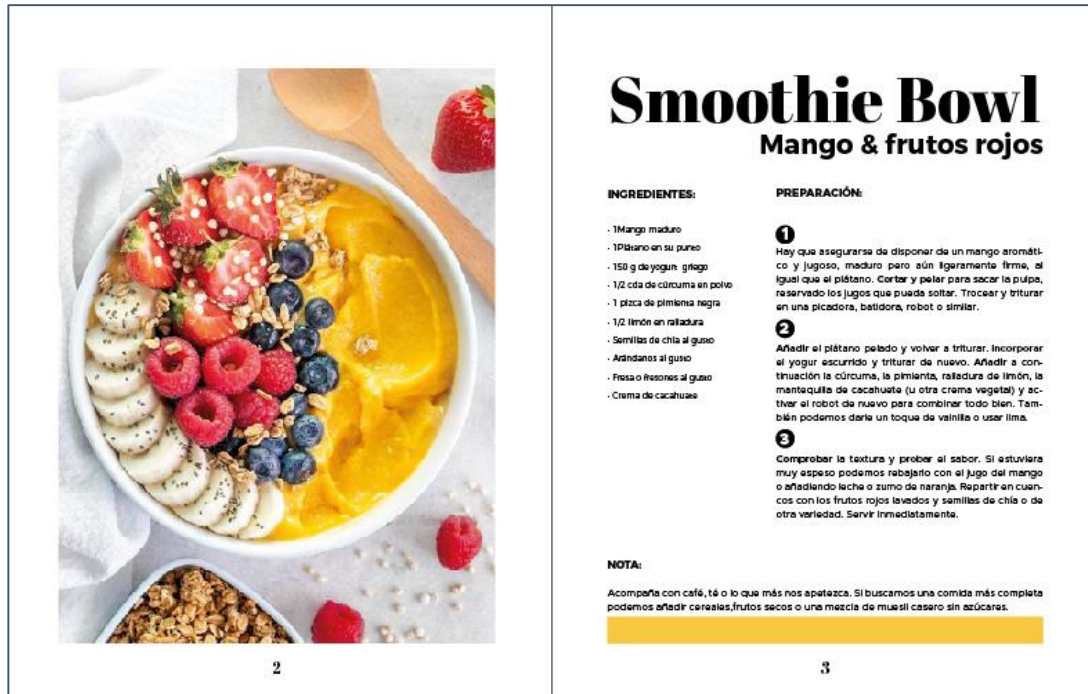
2

Smoothie Bowl
Mango & frutos rojos

INGREDIENTES:

- 1Mango maduro
- 1Plátano en su punto
- 150 g de yogur griego
- 1/2 cda de cúrcuma en polvo
- 1 pizca de pimienta negra
- 1/2 limón en ralladura
- Semillas de chía al gusto
- Arándanos al gusto
- Fresa o fresones al gusto
- Crema de cacahuate

PREPARACIÓN:

1
Hay que asegurarse de disponer de un mango aromático y jugoso, maduro pero aún ligeramente firme, al igual que el plátano. Cortar y pelar para sacar la pulpa, reservado los jugos que pueda soltar. Trocear y triturar en una picadora, batidora, robot o similar.

2
Añadir el plátano pelado y volver a triturar. Incorporar el yogur escurrido y triturar de nuevo. Añadir a continuación la cúrcuma, la pimienta, ralladura de limón, la mantequilla de cacahuete (u otra crema vegetal) y activar el robot de nuevo para combinar todo bien. También podemos darle un toque de vainilla o usar lima.

3
Comprobar la textura y probar el sabor. Si estuviera muy espeso podemos rebajarlo con el jugo del mango o añadiendo leche o zumo de naranja. Repartir en cuencos con los frutos rojos lavados y semillas de chía o de otra variedad. Servir inmediatamente.

NOTA:

Acompaña con café, té o lo que más nos apetezca. Si buscamos una comida más completa podemos añadir cereales,frutos secos o una mezcla de muesli casero sin azúcares.

3